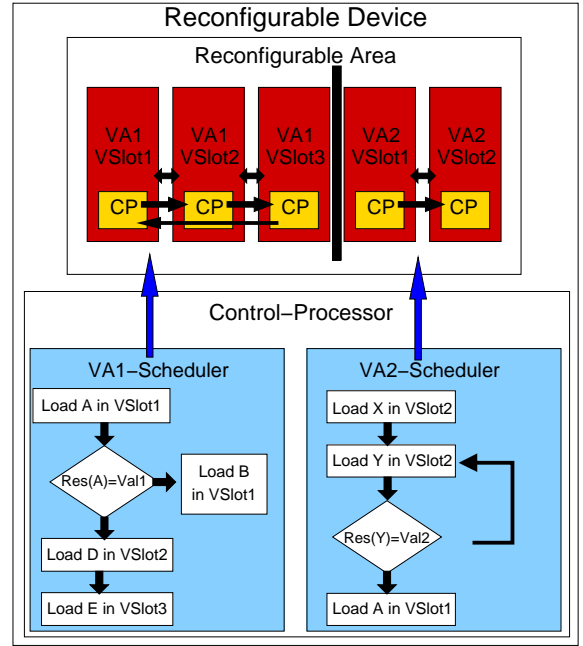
Reconfigurable Device

Reconfigurable Area

VA1 VSlot1

VA1 VSlot2

VA1 VSlot3

VA2 VSlot1

VA2 VSlot2

CP

CP

CP

CP

CP

Control−Processor

VA1−Scheduler

Load A in VSlot1

Res(A)=Val1

Load B in VSlot1

Load D in VSlot2

Load E in VSlot3

VA2−Scheduler

Load X in VSlot2

Load Y in VSlot2

Res(Y)=Val2

Load A in VSlot1